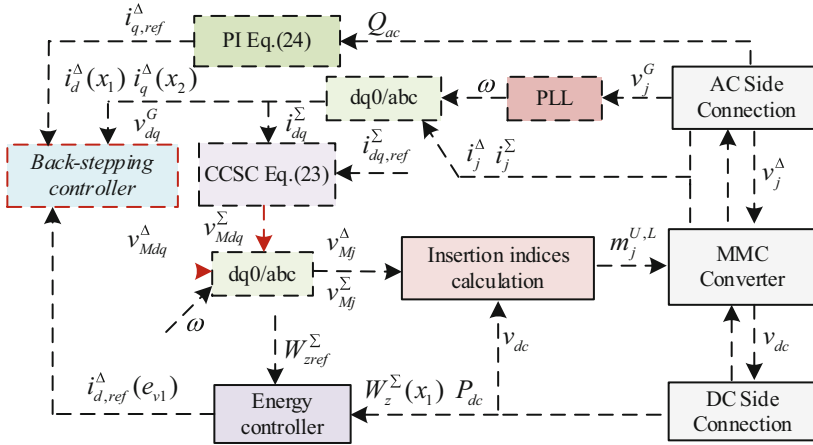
$i_{q,ref}^{\Delta}$

PI Eq.(24)

$Q_{ac}$

$i_d^{\Delta}(x_1)$ $i_q^{\Delta}(x_2)$

dq0/abc

$\omega$

PLL

$v_j^G$

AC Side Connection

$v_{dq}^G$

$i_{dq}^{\Sigma}$

$i_{dq,ref}^{\Sigma}$

$i_j^{\Delta}$ $i_j^{\Sigma}$

*Back-stepping controller*

CCSC Eq.(23)

$v_j^{\Delta}$

$v_{Mdq}^{\Delta}$

$v_{Mdq}^{\Sigma}$

$v_{Mj}^{\Delta}$

$v_{Mj}^{\Sigma}$

dq0/abc

Insertion indices calculation

$m_j^{U,L}$

MMC Converter

$\omega$

$W_{zref}^{\Sigma}$

$v_{dc}$

$v_{dc}$

$i_{d,ref}^{\Delta}(e_{v1})$

Energy controller

$W_z^{\Sigma}(x_1)$ $P_{dc}$

DC Side Connection